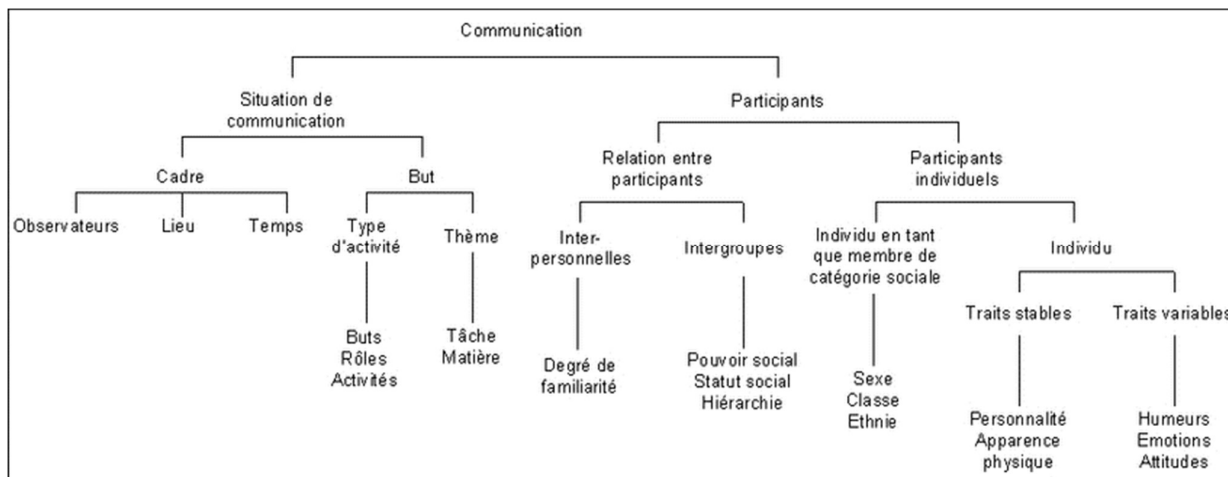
Communication

Situation de communication

Cadre

Observateurs

Lieu

Temps

But

Type d'activité

Buts
Rôles
Activités

Thème

Tâche
Matière

Participants

Relation entre participants

Inter-personnelles

Degré de familiarité

Intergroupes

Pouvoir social
Statut social
Hiérarchie

Participants individuels

Individu en tant que membre de catégorie sociale

Sexe
Classe
Ethnie

Individu

Traits stables

Personnalité
Apparence physique

Traits variables

Humeurs
Emotions
Attitudes